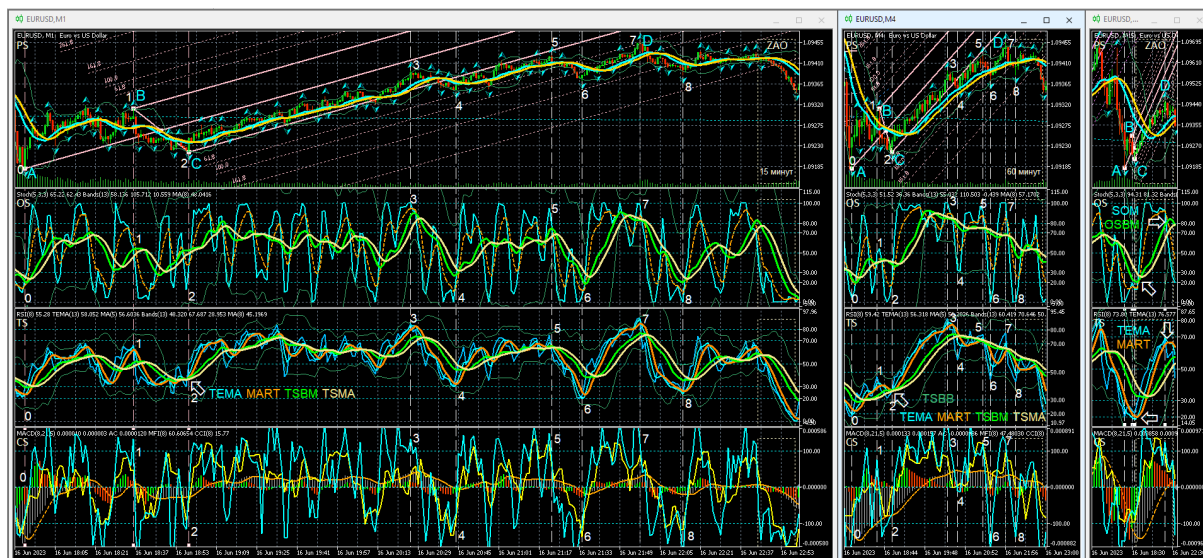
EURUSD,M1

PS
EURUSD, M1: Euro vs US Dollar
1.09455
1.09410
1.09365
1.09320
1.09275
1.09230
1.09185
0 A 1 B 2 C 3 4 5 6 7 D 8 ZAO
15 минут

Stoch(5,3,3) 65.22 62.48 Bands(13) 58.126 105.712 10.559 MA(8) 48.0416
OS
0 1 2 3 4 5 6 7 8
115.00
100.00
80.00
70.00
50.00
30.00
20.00
0.00

RSI(8) 55.28 TEMA(13) 58.052 MA(5) 56.6036 Bands(13) 48.320 67.687 28.953 MA(8) 45.1969
TS
0 1 2 3 4 5 6 7 8
TEMA MART TSBM TSMA
97.96
80.00
70.00
50.00
30.00
20.00

MACD(8,21,5) 0.000010 0.000003 AC 0.000120 MFI(8) 60.60654 CCI(8) 15.77
CS
0 1 2 3 4 5 6 7 8
0.000506
100.0000
0.000000
-100.0000

16 Jun 2023 16 Jun 18:05 16 Jun 18:21 16 Jun 18:37 16 Jun 18:53 16 Jun 19:09 16 Jun 19:25 16 Jun 19:41 16 Jun 19:57 16 Jun 20:13 16 Jun 20:29 16 Jun 20:45 16 Jun 21:01 16 Jun 21:17 16 Jun 21:33 16 Jun 21:49 16 Jun 22:05 16 Jun 22:21 16 Jun 22:37 16 Jun 22:53

EURUSD,M4

PS
EURUSD, M4: Euro vs US Dollar
0 A 1 B 2 C 3 4 5 6 7 D 8
60 минут
1.09455
1.09410
1.09365
1.09320
1.09275
1.09230
1.09185

Stoch(5,3,3) 51.52 36.36 Bands(13) 58.622 110.503 -0.439 MA(8) 57.1768
OS
0 1 2 3 4 5 6 7 8

RSI(8) 59.42 TEMA(13) 56.218 MA(5) 56.2056 Bands(13) 60.419 70.646 50.
TS
0 1 2 3 4 5 6 7 8
TSBB
TEMA MART TSBM TSMA

MACD(8,21,5) 0.000133 0.000157 AC 0.000066 MFI(8) 47.48230 CCI(8)
CS
0 1 2 3 4 5 6 7 8

16 Jun 2023 16 Jun 18:44 16 Jun 19:48 16 Jun 20:52 16 Jun 21:56 16 Jun 23:00

EURUSD,...

OS
EURUSD, M15: Euro vs US D
ZAO
A B C D
1.09455
1.09410
1.09365
1.09320
1.09275
1.09230
1.09185

Stoch(5,3,3) 94.31 81.32 Bands
OS
SOM
OSBM

RSI(8) 73.80 TEMA(13) 76.577
TS
TEMA
MART
87.65
14.05

MACD(8,21,5) 0.000858 0.0009
CS
0.000971
-0.000892

16 Jun 2023 16 Jun 18:30 16 Jun 2